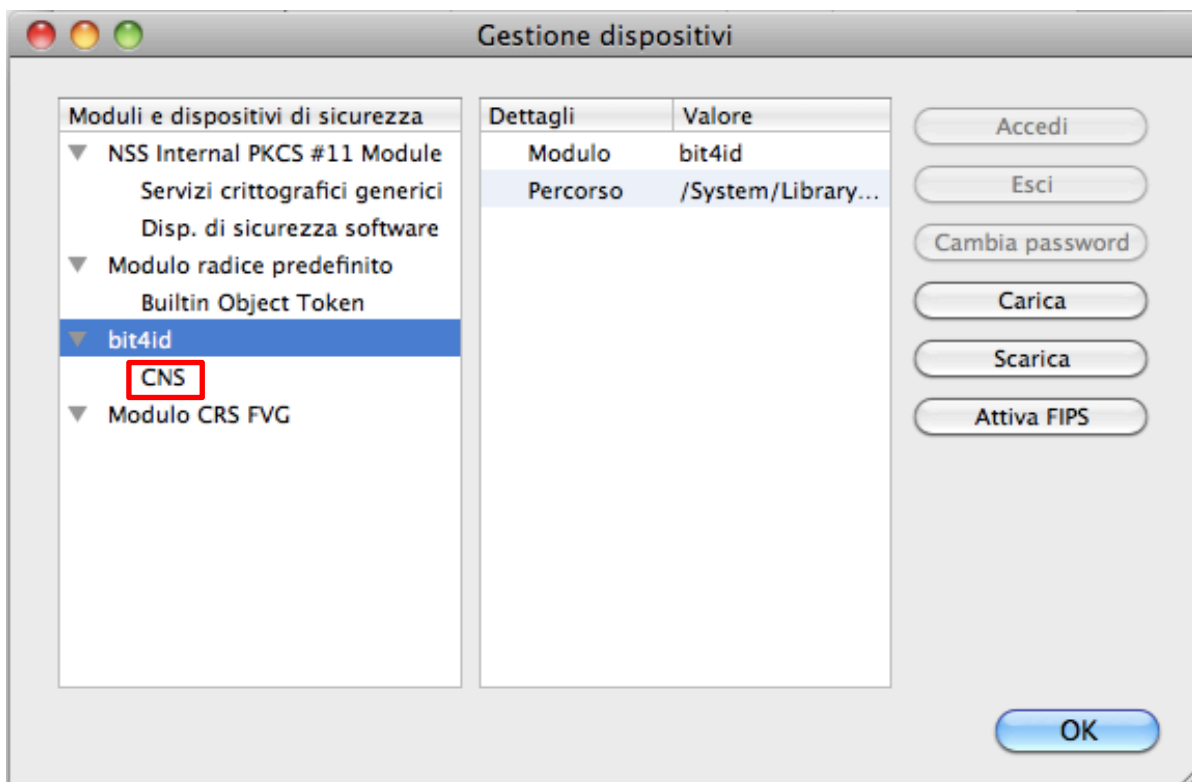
Gestione dispositivi

Moduli e dispositivi di sicurezza
NSS Internal PKCS #11 Module
Servizi crittografici generici
Disp. di sicurezza software
Modulo radice predefinito
Builtin Object Token
bit4id
CNS
Modulo CRS FVG

| Dettagli | Valore |
|---|---|
| Modulo | bit4id |
| Percorso | /System/Library... |

Accedi
Esci
Cambia password
Carica
Scarica
Attiva FIPS

OK